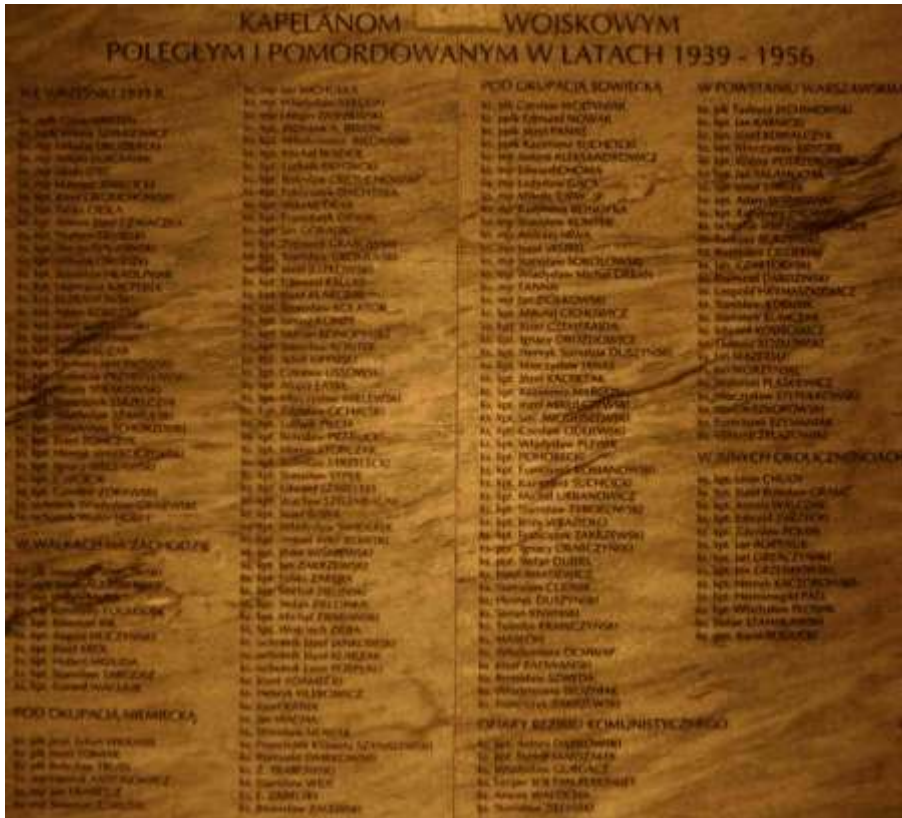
KAPELANOM WOJSKOWYM
POLEGŁYM I POMORDOWANYM W LATACH 1939 - 1956

W WOJNIE 1939 R.

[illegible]

W WALKACH NA ZACHODZIE

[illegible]

POD OKUPACJĄ NIEMIECKĄ

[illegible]

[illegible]

POD OKUPACJĄ SOWIECKĄ

ks. płk Czesław WOJTYNIAK
ks. płk Edmund NOWAK
ks. mjr Józef PANAŚ
ks. płk Kazimierz SUCHCICKI
ks. mjr Antoni ALEKSANDROWICZ

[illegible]

OFIARY REŻIMU KOMUNISTYCZNEGO

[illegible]

W POWSTANIU WARSZAWSKIM

ks. kpt. Tadeusz JACHIMOWSKI

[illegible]

W INNYCH OKOLICZNOŚCIACH

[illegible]